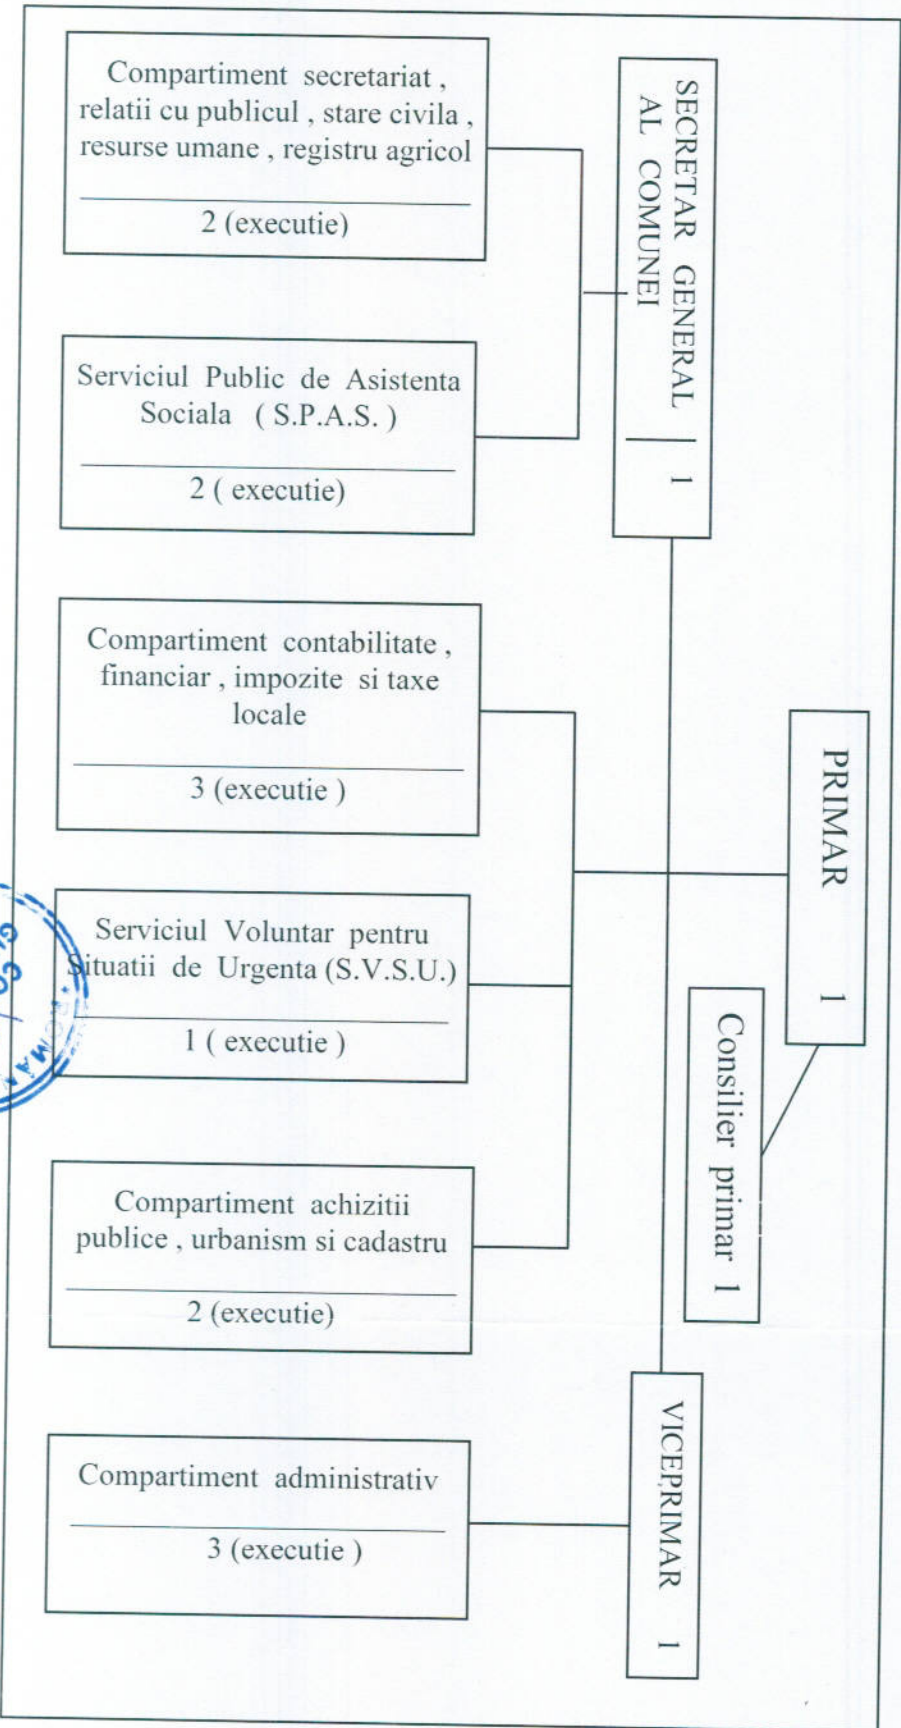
SECRETAR GENERAL AL COMUNEI

1

Compartiment secretariat , relatii cu publicul , stare civila , resurse umane , registru agricol

2 (executie)

Serviciul Public de Asistenta Sociala ( S.P.A.S. )

2 ( executie)

PRIMAR

1

Compartiment contabilitate , financiar , impozite si taxe locale

3 (executie )

Serviciul Voluntar pentru Situatii de Urgenta (S.V.S.U.)

1 ( executie )

Consilier primar 1

Compartiment achizitii publice , urbanism si cadastru

2 (executie)

VICEPRIMAR

1

Compartiment administrativ

3 (executie )